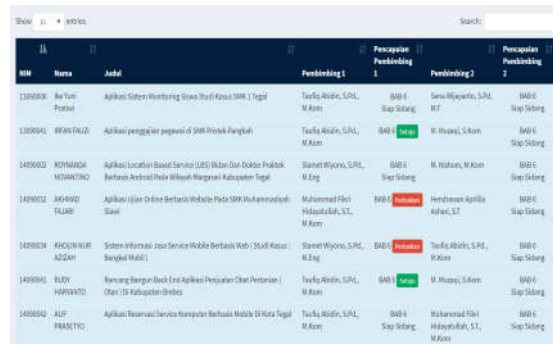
Show 10 entries

Search:

| NIM | Nama | Judul | Pembimbing 1 | Pencapaian Pembimbing 1 | Pembimbing 2 | Pencapaian Pembimbing 2 |
|---|---|---|---|---|---|---|
| 13090008 | Ika Yuni Pratiwi | Aplikasi Sistem Monitoring Siswa Studi Kasus SMK 1 Tegal | Taufiq Abidin, S.Pd., M.Kom | BAB 6 Siap Sidang | Sena Wijayanto, S.Pd., M.T | BAB 6 Siap Sidang |
| 13090041 | IRFAN FAUZI | Aplikasi penggajian pegawai di SMK Pristek Pangkah | Taufiq Abidin, S.Pd., M.Kom | BAB 6 Setuju | M. Musyaji, S.Kom | BAB 6 Siap Sidang |
| 14090002 | ROYMANDA NOVANTINO | Aplikasi Location Based Service (LBS) Bidan Dan Dokter Praktek Berbasis Android Pada Wilayah Margasari Kabupaten Tegal | Slamet Wiyono, S.Pd., M.Eng | BAB 6 Siap Sidang | M. Nishom, M.Kom | BAB 6 Siap Sidang |
| 14090032 | AKHMAD FAJARI | Aplikasi Ujian Online Berbasis Website Pada SMK Muhammadiyah Slawi | Muhammad Fikri Hidayatullah, S.T., M.Kom | BAB 6 Perbaikan | Hendrawan Aprilia Adhari, S.T | BAB 6 Siap Sidang |
| 14090034 | KHOLIN NUR AZIZAH | Sistem Informasi Jasa Service Mobile Berbasis Web ( Studi Kasus : Bengkel Mobil ) | Slamet Wiyono, S.Pd., M.Eng | BAB 6 Perbaikan | Taufiq Abidin, S.Pd., M.Kom | BAB 6 Siap Sidang |
| 14090041 | RUDY HARIANTO | Rancang Bangun Back End Aplikasi Penjualan Obat Pertanian ( Otan ) Di Kabupaten Brebes | Taufiq Abidin, S.Pd., M.Kom | BAB 6 Setuju | M. Musyaji, S.Kom | BAB 6 Siap Sidang |
| 14090042 | ALIF PRASETYO | Aplikasi Reservasi Service Komputer Berbasis Mobile Di Kota Tegal | Taufiq Abidin, S.Pd., M.Kom | BAB 6 Siap Sidang | Muhammad Fikri Hidayatullah, S.T., M.Kom | BAB 6 Siap Sidang |